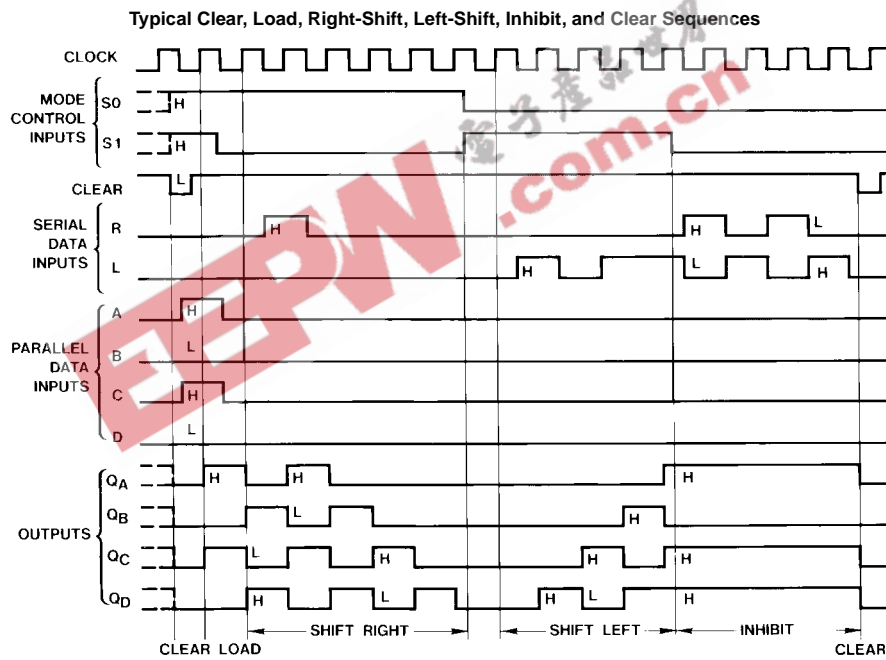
Typical Clear, Load, Right-Shift, Left-Shift, Inhibit, and Clear Sequences

CLOCK

MODE CONTROL INPUTS

S0

H

S1

H

CLEAR

L

SERIAL DATA INPUTS

R

H

H

H

L

L

H

L

H

H

PARALLEL DATA INPUTS

A

H

B

L

C

H

D

L

OUTPUTS

$Q_A$

H

H

H

$Q_B$

L

H

$Q_C$

L

H

H

H

$Q_D$

H

L

H

L

H

CLEAR LOAD

SHIFT RIGHT

SHIFT LEFT

INHIBIT

CLEAR

EEPW .com.cn 電子產品世界